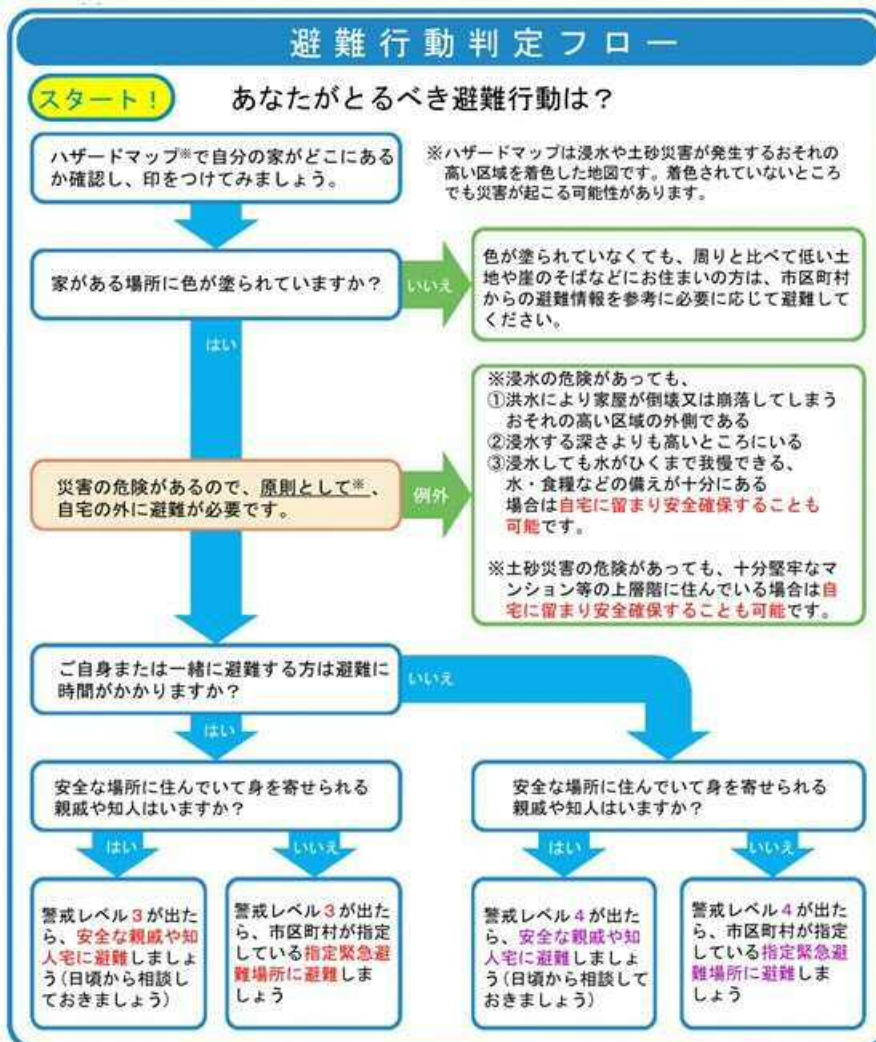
避難行動判定フロー

スタート！

あなたがとるべき避難行動は？

ハザードマップ※で自分の家がどこにあるか確認し、印をつけてみましょう。

※ハザードマップは浸水や土砂災害が発生するおそれの高い区域を着色した地図です。着色されていないところでも災害が起こる可能性があります。

家がある場所に色が塗られていますか？

いいえ

色が塗られていなくても、周りと比べて低い土地や崖のそばなどにお住まいの方は、市区町村からの避難情報を参考に必要に応じて避難してください。

はい

災害の危険があるので、原則として※、自宅の外に避難が必要です。

例外

※浸水の危険があっても、
①洪水により家屋が倒壊又は崩落してしまうおそれの高い区域の外側である
②浸水する深さよりも高いところにいる
③浸水しても水がひくまで我慢できる、水・食糧などの備えが十分にある
場合は自宅に留まり安全確保することも可能です。

※土砂災害の危険があっても、十分堅牢なマンション等の上層階に住んでいる場合は自宅に留まり安全確保することも可能です。

ご自身または一緒に避難する方は避難に時間がかかりますか？

いいえ

はい

安全な場所に住んでいて身を寄せられる親戚や知人はいますか？

安全な場所に住んでいて身を寄せられる親戚や知人はいますか？

はい

いいえ

はい

いいえ

警戒レベル3が出たら、安全な親戚や知人宅に避難しましょう（日頃から相談しておきましょう）

警戒レベル3が出たら、市区町村が指定している指定緊急避難場所に避難しましょう

警戒レベル4が出たら、安全な親戚や知人宅に避難しましょう（日頃から相談しておきましょう）

警戒レベル4が出たら、市区町村が指定している指定緊急避難場所に避難しましょう